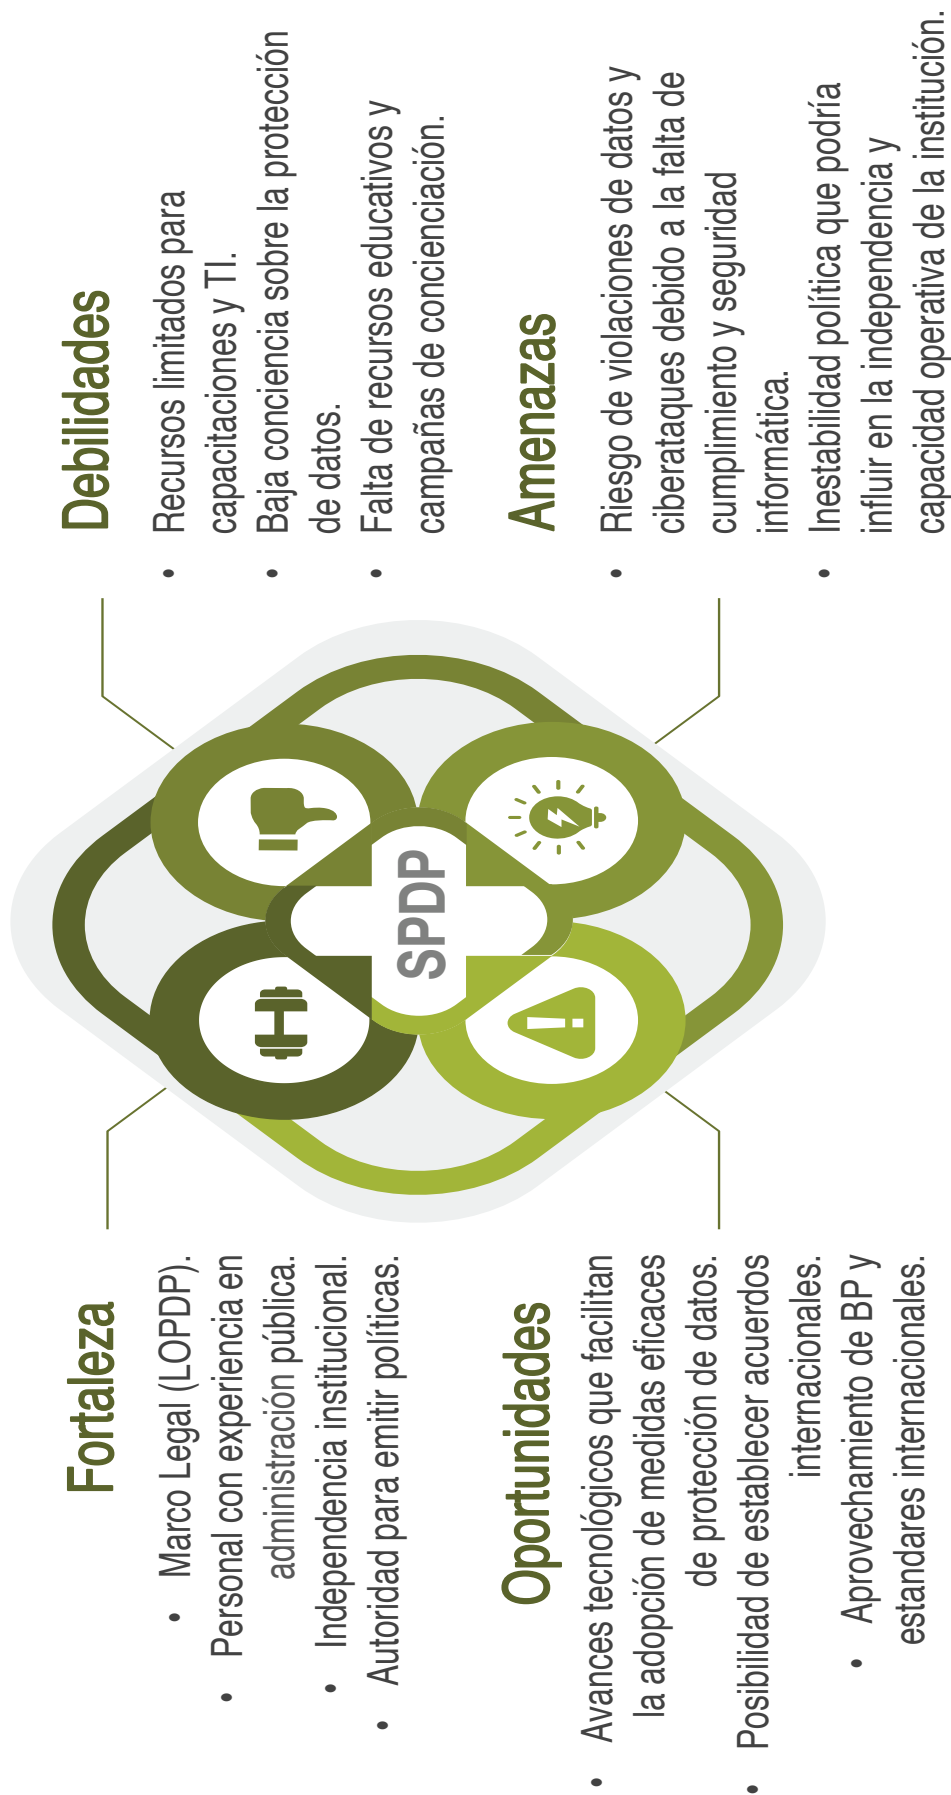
Fortaleza
• Marco Legal (LOPDP).
• Personal con experiencia en administración pública.
• Independencia institucional.
• Autoridad para emitir políticas.

Oportunidades
• Avances tecnológicos que facilitan la adopción de medidas eficaces de protección de datos.
• Posibilidad de establecer acuerdos internacionales.
• Aprovechamiento de BP y estandares internacionales.

SPDP

Debilidades
• Recursos limitados para capacitaciones y TI.
• Baja conciencia sobre la protección de datos.
• Falta de recursos educativos y campañas de concienciación.

Amenazas
• Riesgo de violaciones de datos y ciberataques debido a la falta de cumplimiento y seguridad informática.
• Inestabilidad política que podría influir en la independecia y capacidad operativa de la institución.